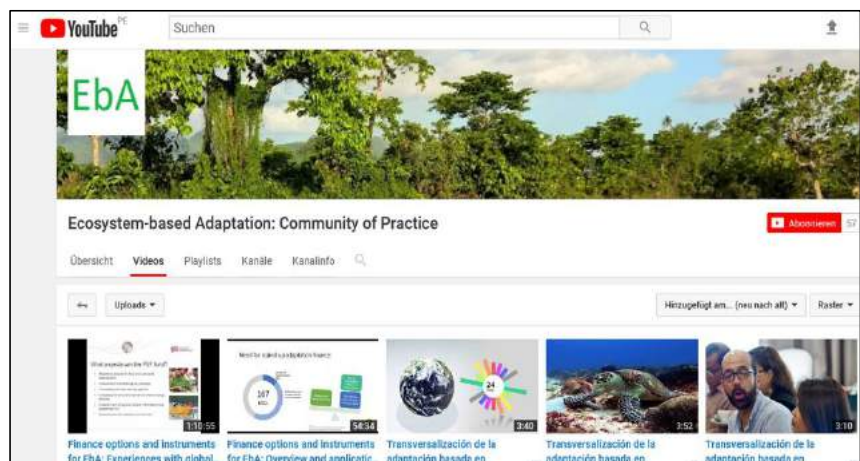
YouTube PE

Suchen

EbA

Ecosystem-based Adaptation: Community of Practice

Abonnieren 57

Übersicht Videos Playlists Kanäle Kanalinfo

Uploads

Hinzugefügt am... (neu nach alt) Raster

1:10:55
Finance options and instruments for EbA: Experiences with global

54:34
Finance options and instruments for EbA: Overview and applicat

3:40
Transversalización de la adaptación basada en

3:52
Transversalización de la adaptación basada en

3:10
Transversalización de la adaptación basada en